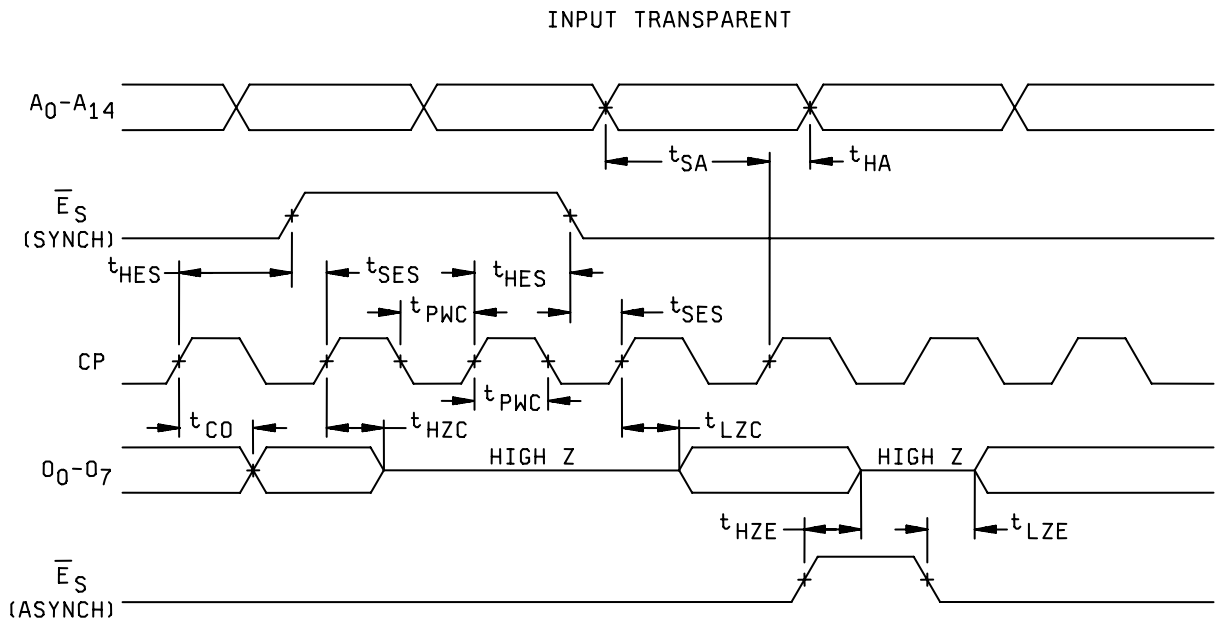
INPUT TRANSPARENT

$A_0$-$A_{14}$

$t_{SA}$

$t_{HA}$

$\overline{E}_S$
(SYNCH)

$t_{HES}$

$t_{SES}$

$t_{HES}$

$t_{PWC}$

$t_{SES}$

CP

$t_{PWC}$

$t_{CO}$

$t_{HZC}$

$t_{LZC}$

$O_0$-$O_7$

HIGH Z

HIGH Z

$t_{HZE}$

$t_{LZE}$

$\overline{E}_S$
(ASYNCH)